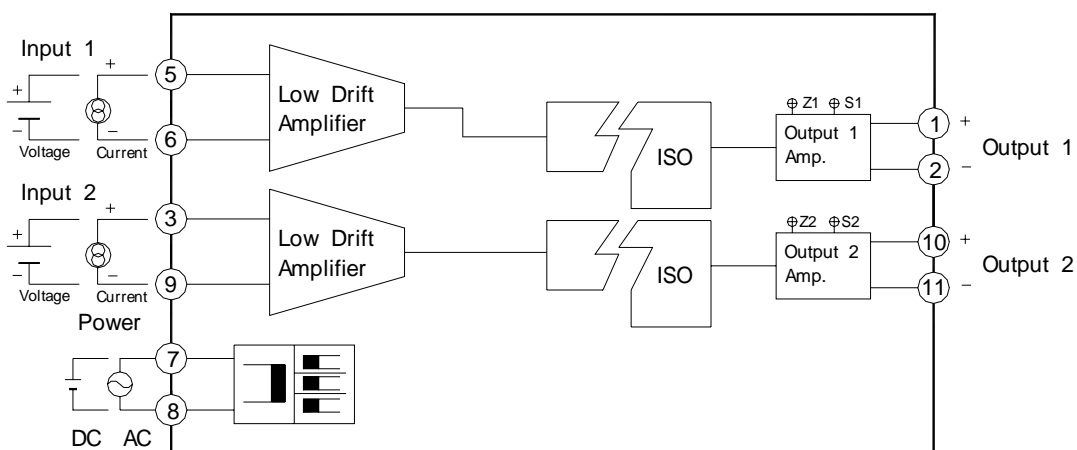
Input 1
+
+
–
–
Voltage
Current
5
6
Low Drift Amplifier
ISO
Z1 S1
Output 1 Amp.
1
2
+
–
Output 1

Input 2
+
+
–
–
Voltage
Current
3
9
Low Drift Amplifier
ISO
Z2 S2
Output 2 Amp.
10
11
+
–
Output 2

Power
7
8
DC AC